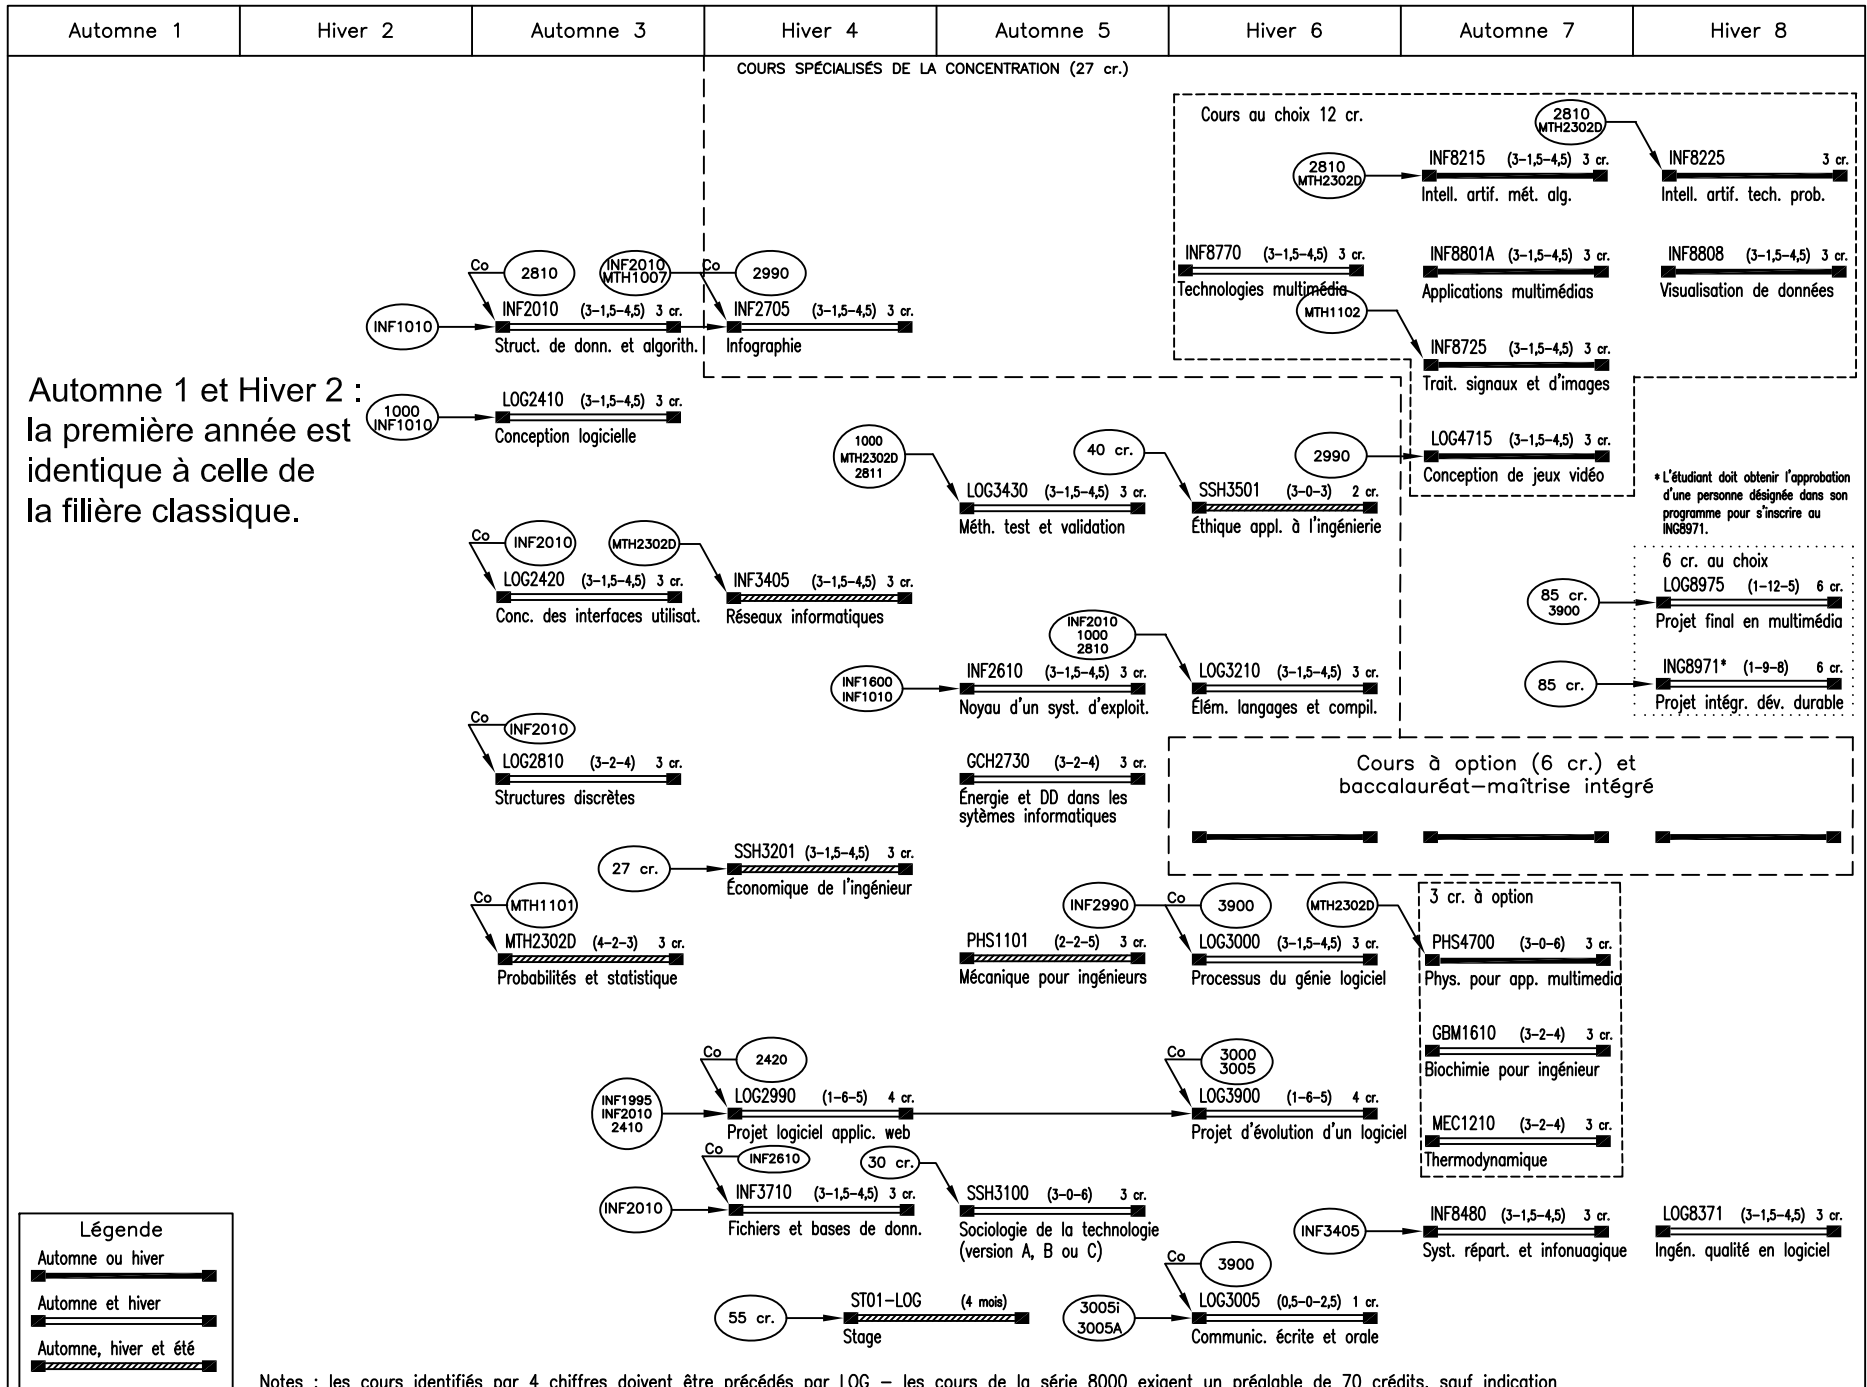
| Automne 1 | Hiver 2 | Automne 3 | Hiver 4 | Automne 5 | Hiver 6 | Automne 7 | Hiver 8 |
|---|---|---|---|---|---|---|---|

COURS SPÉCIALISÉS DE LA CONCENTRATION (27 cr.)

Cours au choix 12 cr.

2810 MTH2302D

2810 MTH2302D

INF8215 (3–1,5–4,5) 3 cr. Intell. artif. mét. alg.

INF8225 3 cr. Intell. artif. tech. prob.

INF8770 (3–1,5–4,5) 3 cr. Technologies multimédia

INF8801A (3–1,5–4,5) 3 cr. Applications multimédias

INF8808 (3–1,5–4,5) 3 cr. Visualisation de données

MTH1102

INF8725 (3–1,5–4,5) 3 cr. Trait. signaux et d'images

2990

LOG4715 (3–1,5–4,5) 3 cr. Conception de jeux vidéo

Co 2810 INF2010 MTH1007 Co 2990

INF1010

INF2010 (3–1,5–4,5) 3 cr. Struct. de donn. et algorith.

INF2705 (3–1,5–4,5) 3 cr. Infographie

Automne 1 et Hiver 2 : la première année est identique à celle de la filière classique.

1000 INF1010

LOG2410 (3–1,5–4,5) 3 cr. Conception logicielle

1000 MTH2302D 2811

LOG3430 (3–1,5–4,5) 3 cr. Méth. test et validation

40 cr.

SSH3501 (3–0–3) 2 cr. Éthique appl. à l'ingénierie

* L'étudiant doit obtenir l'approbation d'une personne désignée dans son programme pour s'inscrire au ING8971.

Co INF2010

LOG2420 (3–1,5–4,5) 3 cr. Conc. des interfaces utilisat.

MTH2302D

INF3405 (3–1,5–4,5) 3 cr. Réseaux informatiques

6 cr. au choix

85 cr. 3900

LOG8975 (1–12–5) 6 cr. Projet final en multimédia

INF2010 1000 2810

INF1600 INF1010

INF2610 (3–1,5–4,5) 3 cr. Noyau d'un syst. d'exploit.

LOG3210 (3–1,5–4,5) 3 cr. Élém. langages et compil.

85 cr.

ING8971* (1–9–8) 6 cr. Projet intégr. dév. durable

Co INF2010

LOG2810 (3–2–4) 3 cr. Structures discrètes

GCH2730 (3–2–4) 3 cr. Énergie et DD dans les sytèmes informatiques

Cours à option (6 cr.) et baccalauréat–maîtrise intégré

27 cr.

SSH3201 (3–1,5–4,5) 3 cr. Économique de l'ingénieur

Co MTH1101

MTH2302D (4–2–3) 3 cr. Probabilités et statistique

INF2990

PHS1101 (2–2–5) 3 cr. Mécanique pour ingénieurs

Co 3900

LOG3000 (3–1,5–4,5) 3 cr. Processus du génie logiciel

MTH2302D

3 cr. à option

PHS4700 (3–0–6) 3 cr. Phys. pour app. multimedia

GBM1610 (3–2–4) 3 cr. Biochimie pour ingénieur

Co 2420

INF1995 INF2010 2410

LOG2990 (1–6–5) 4 cr. Projet logiciel applic. web

Co 3000 3005

LOG3900 (1–6–5) 4 cr. Projet d'évolution d'un logiciel

MEC1210 (3–2–4) 3 cr. Thermodynamique

Co INF2610

INF2010

INF3710 (3–1,5–4,5) 3 cr. Fichiers et bases de donn.

30 cr.

SSH3100 (3–0–6) 3 cr. Sociologie de la technologie (version A, B ou C)

INF3405

INF8480 (3–1,5–4,5) 3 cr. Syst. répart. et infonuagique

LOG8371 (3–1,5–4,5) 3 cr. Ingén. qualité en logiciel

Légende
Automne ou hiver
Automne et hiver
Automne, hiver et été

55 cr.

ST01–LOG (4 mois) Stage

3005i 3005A

Co 3900

LOG3005 (0,5–0–2,5) 1 cr. Communic. écrite et orale

Notes : les cours identifiés par 4 chiffres doivent être précédés par LOG – les cours de la série 8000 exigent un préalable de 70 crédits, sauf indication